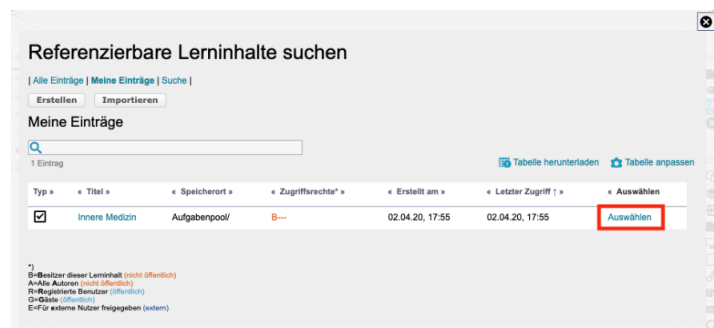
Referenzierbare Lerninhalte suchen

| Alle Einträge | Meine Einträge | Suche |

Erstellen Importieren

Meine Einträge

1 Eintrag

Tabelle herunterladen Tabelle anpassen

| Typ » | « Titel » | « Speicherort » | « Zugriffsrechte* » | « Erstellt am » | « Letzter Zugriff ↑ » | « Auswählen |
|---|---|---|---|---|---|---|
| ☑ | Innere Medizin | Aufgabenpool/ | B--- | 02.04.20, 17:55 | 02.04.20, 17:55 | Auswählen |

*)
B=Besitzer dieser Lerninhalt (nicht öffentlich)
A=Alle Autoren (nicht öffentlich)
R=Registrierte Benutzer (öffentlich)
G=Gäste (öffentlich)
E=Für externe Nutzer freigegeben (extern)